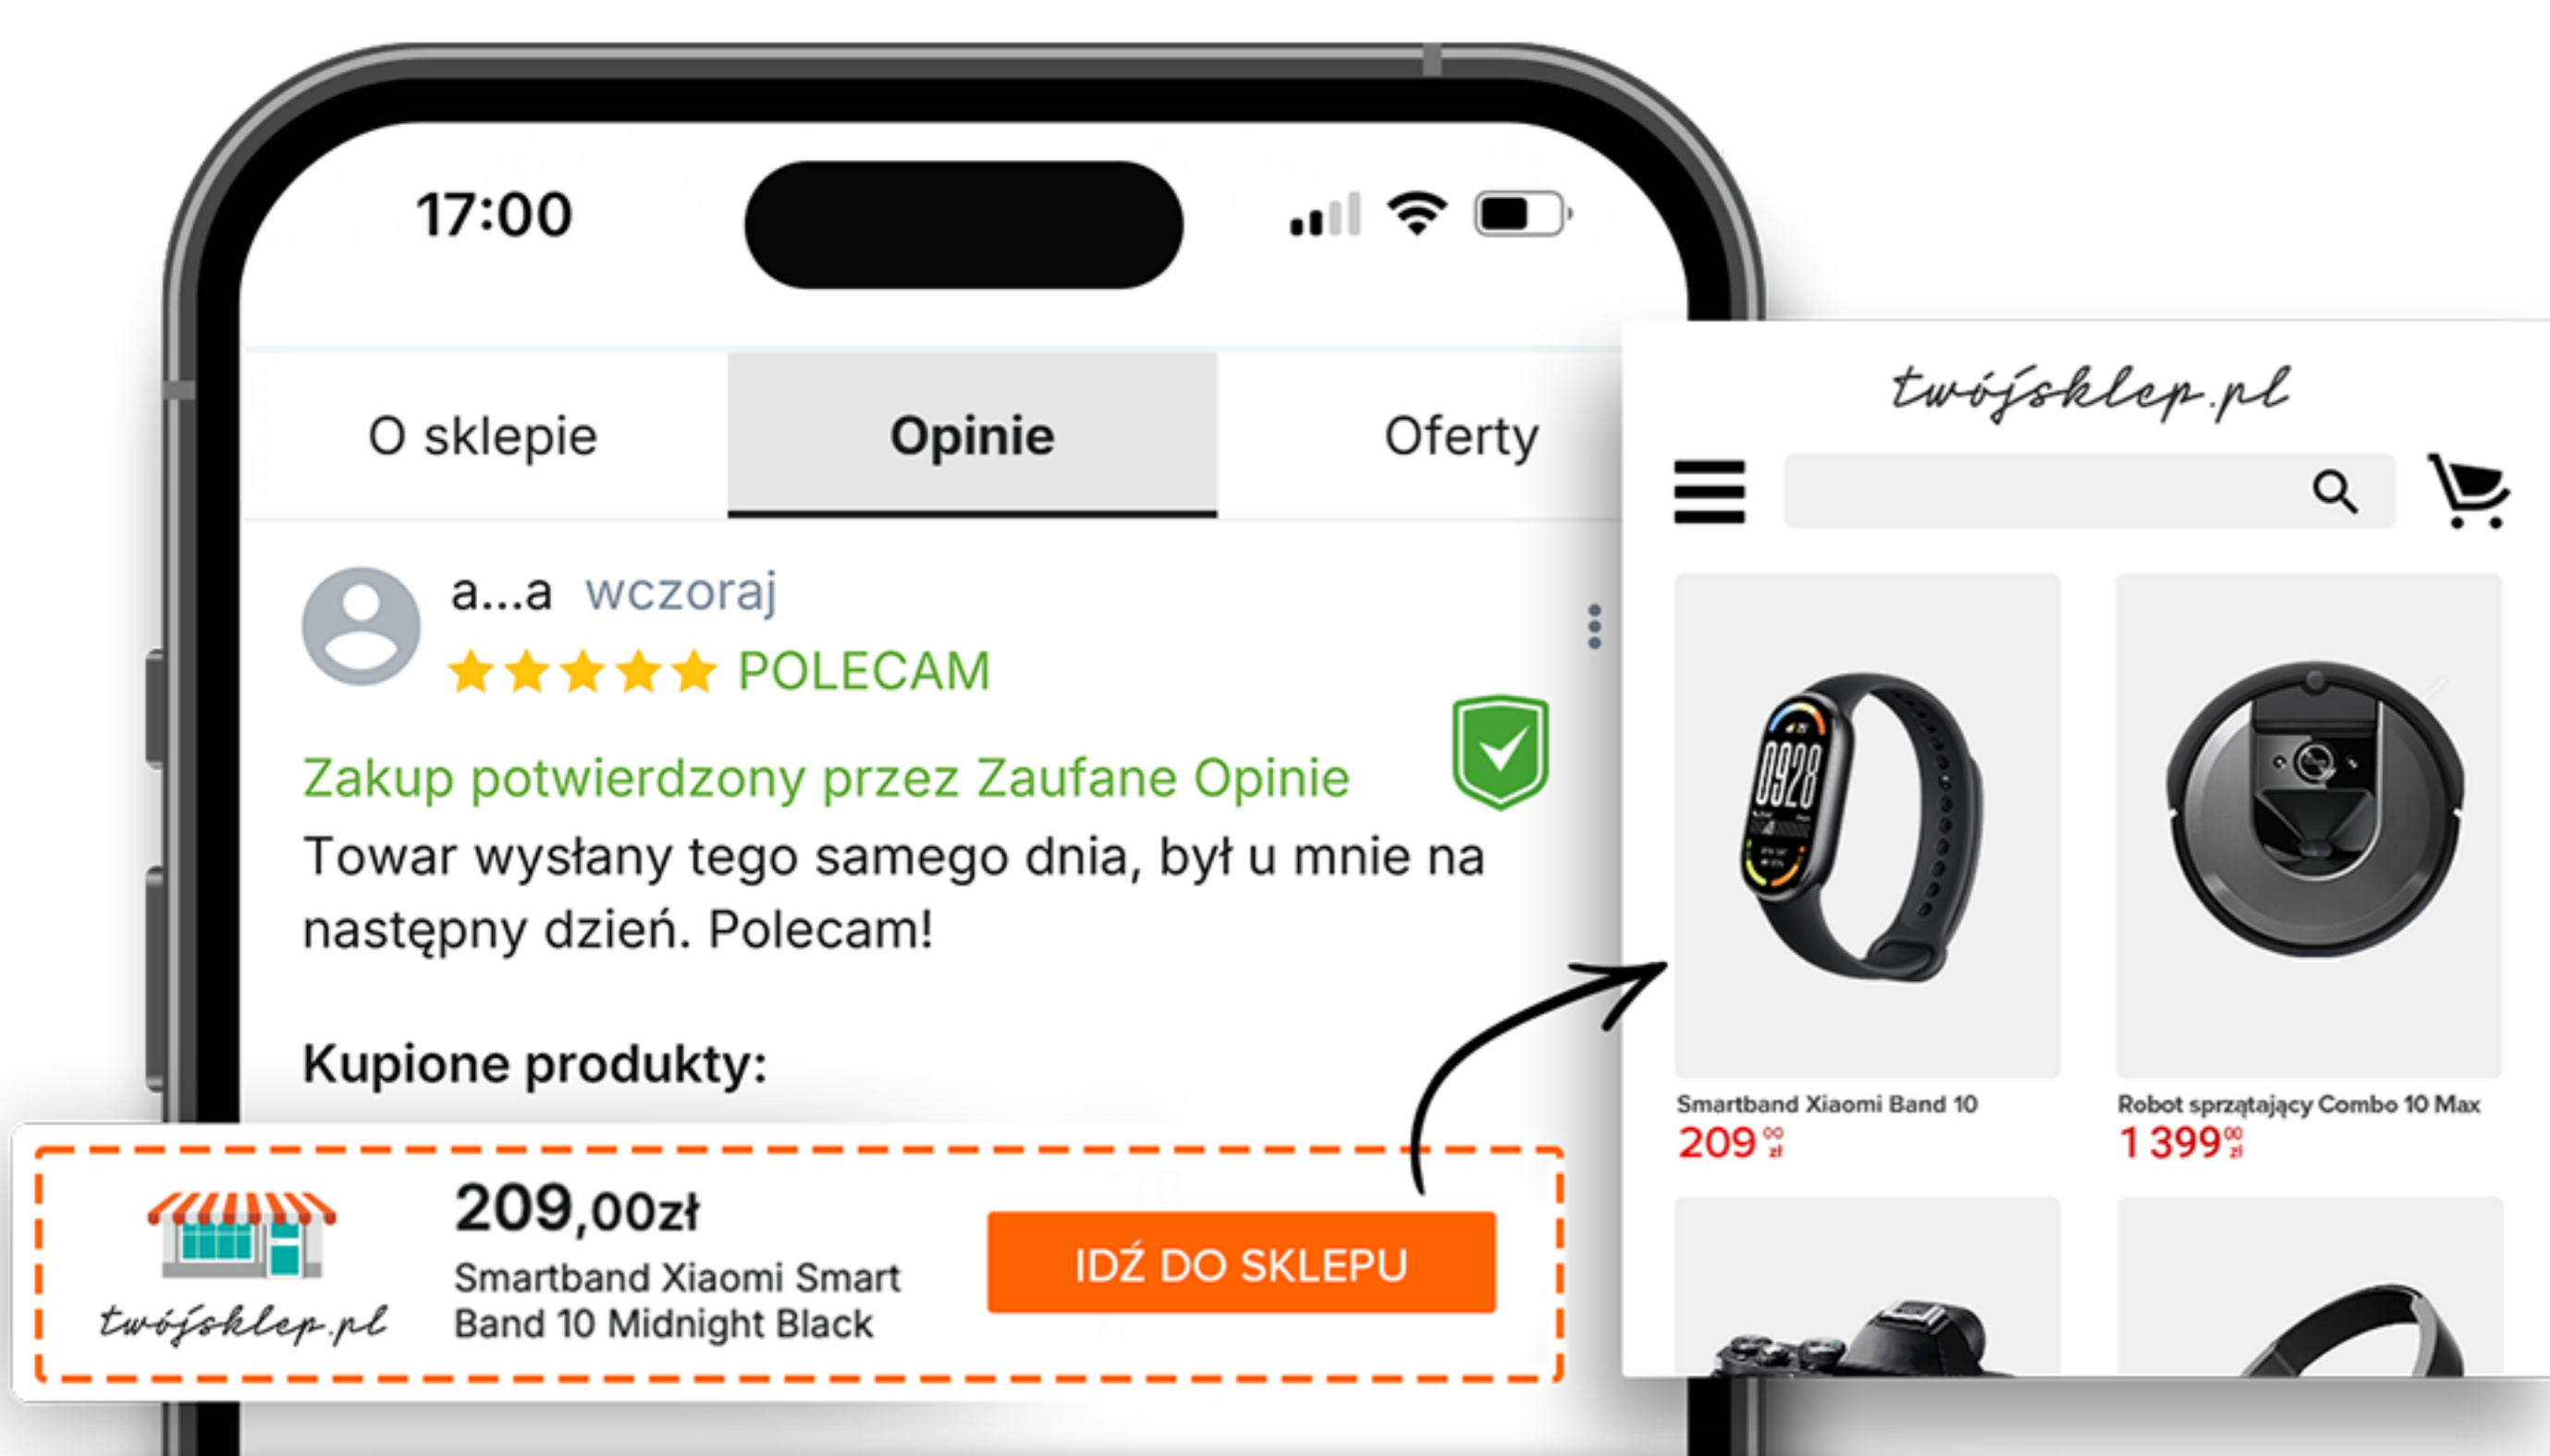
17:00

O sklepie | Opinie | Oferty

a...a wczoraj
POLECAM

Zakup potwierdzony przez Zaufane Opinie
Towar wysłany tego samego dnia, był u mnie na następny dzień. Polecam!

Kupione produkty:

twójsklep.pl
209,00zł
Smartband Xiaomi Smart Band 10 Midnight Black
IDŹ DO SKLEPU

twójsklep.pl

0928

Smartband Xiaomi Band 10
209 $^{00}_{zł}$

Robot sprzątający Combo 10 Max
1 399 $^{00}_{zł}$